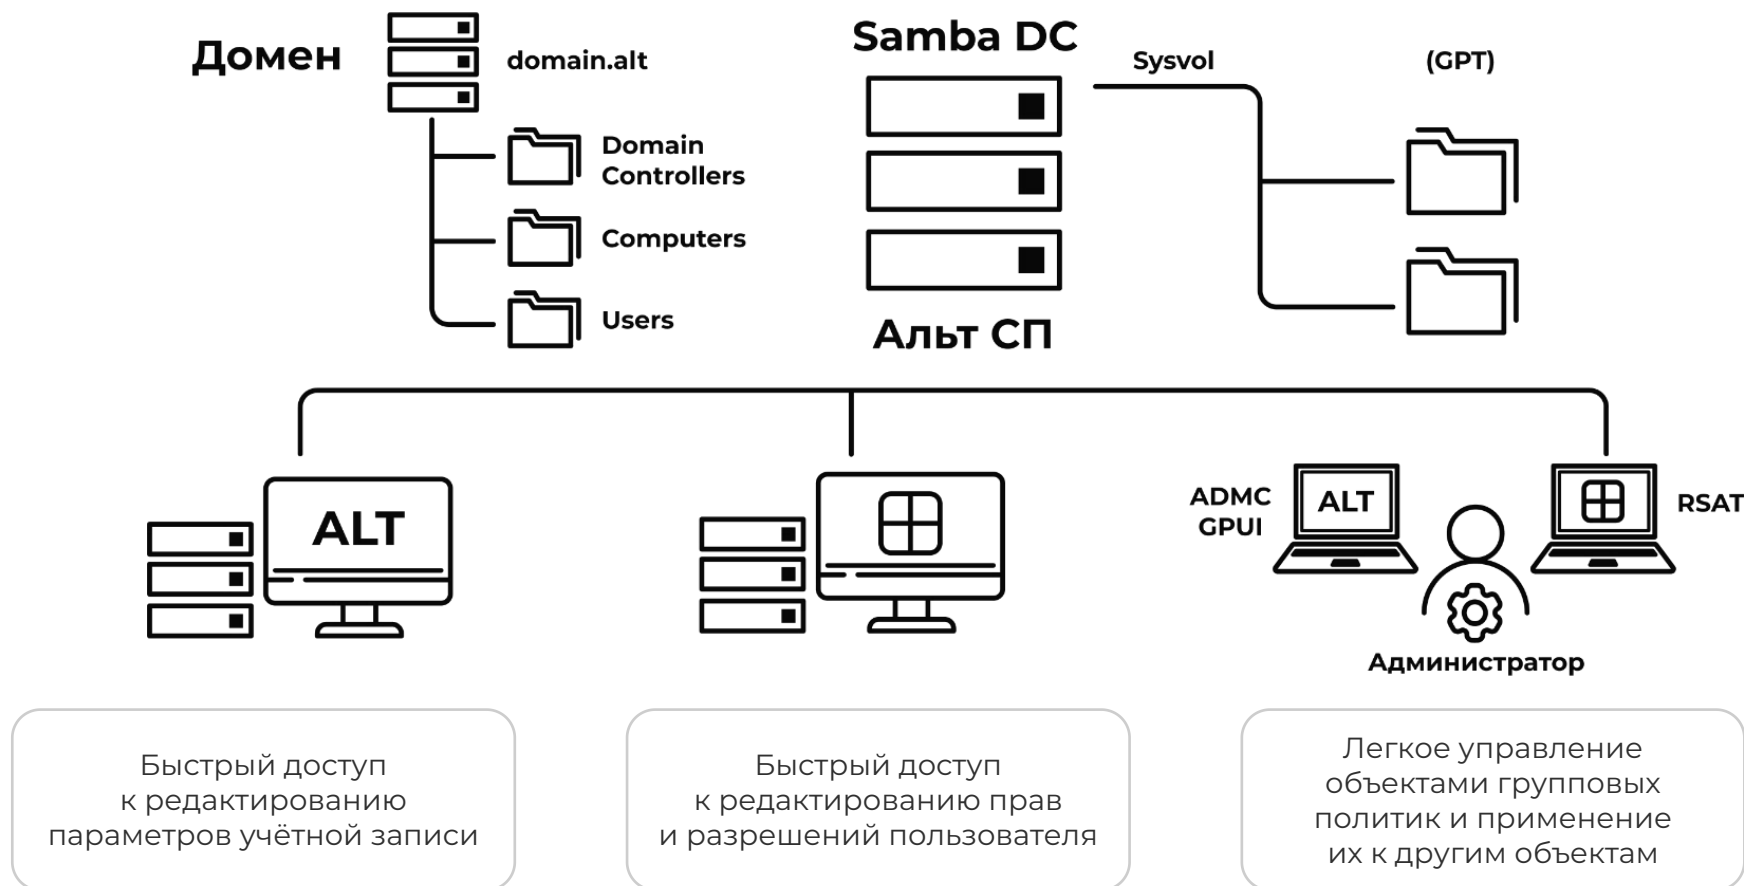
Домен

domain.alt

Domain Controllers

Computers

Users

Samba DC

Sysvol

(GPT)

Альт СП

ALT

ADMC GPUI

ALT

RSAT

Администратор

Быстрый доступ к редактированию параметров учётной записи

Быстрый доступ к редактированию прав и разрешений пользователя

Легкое управление объектами групповых политик и применение их к другим объектам